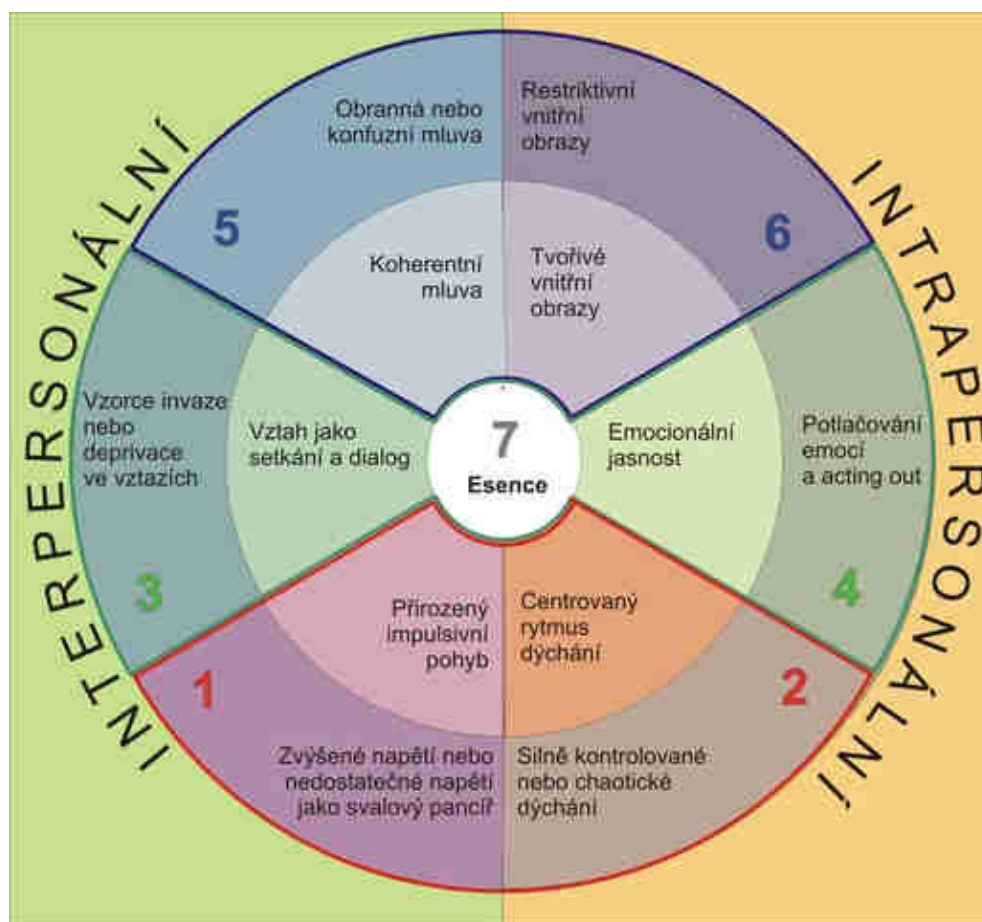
INTERPERSONÁLNÍ

INTRAPERSONÁLNÍ

5
Obranná nebo konfuzní mluva

Koherentní mluva

6
Restriktivní vnitřní obrazy

Tvořivé vnitřní obrazy

3
Vzorce invaze nebo deprivace ve vztazích

Vztah jako setkání a dialog

7
Esence

Emocionální jasnost

4
Potlačování emocí a acting out

Přirozený impulsivní pohyb

Centrovaný rytmus dýchání

1
Zvýšené napětí nebo nedostatečné napětí jako svalový pancíř

2
Silně kontrolované nebo chaotické dýchání